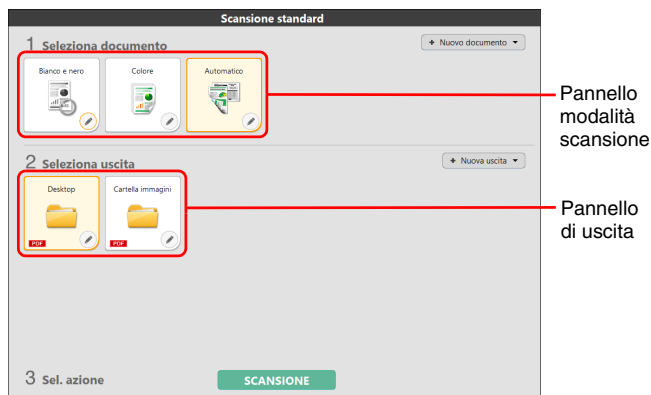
Scansione standard

1 Seleziona documento

+ Nuovo documento ▾

Bianco e nero

Colore

Automatico

Pannello modalità scansione

2 Seleziona uscita

+ Nuova uscita ▾

Desktop

PDF

Cartella immagini

PDF

Pannello di uscita

3 Sel. azione

SCANSIONE